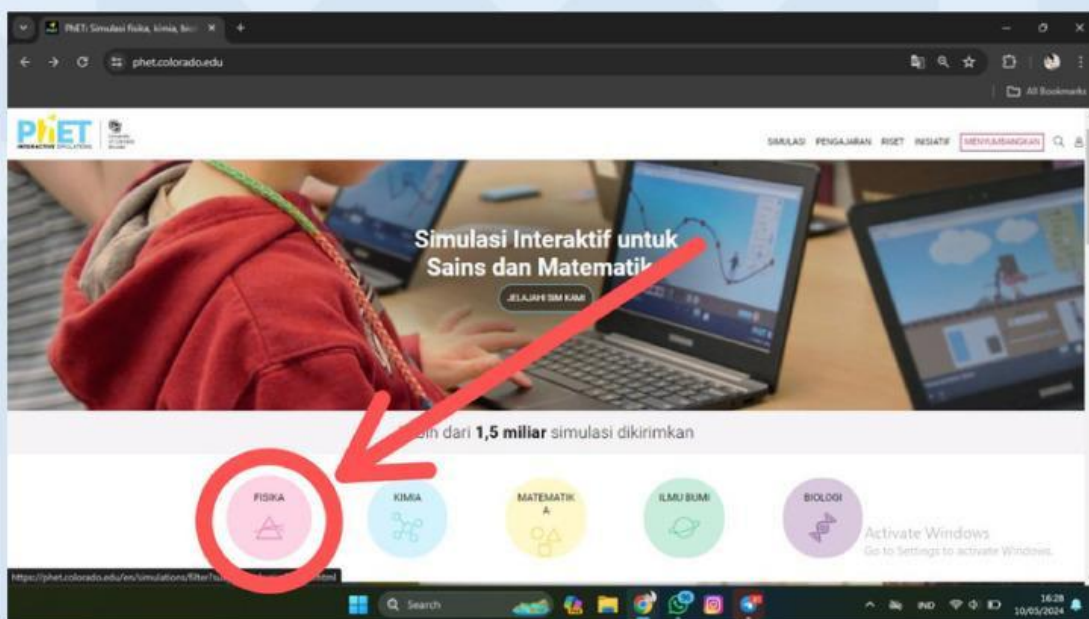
PhET: Simulasi fisika, kimia, bio

phet.colorado.edu

All Bookmarks

PhET INTERACTIVE SIMULATIONS

SIMULASI PENGAJARAN RISET INISIATIF MENYUMBANGKAN

Simulasi Interaktif untuk Sains dan Matematik

JELAJAHI SIM KAMI

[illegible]ih dari **1,5 miliar** simulasi dikirimkan

FISIKA

KIMIA

MATEMATIKA

ILMU BUMI

BIOLOGI

Activate Windows
Go to Settings to activate Windows.

https://phet.colorado.edu/en/simulations/filter?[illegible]

Search

IND

16:28
10/05/2024